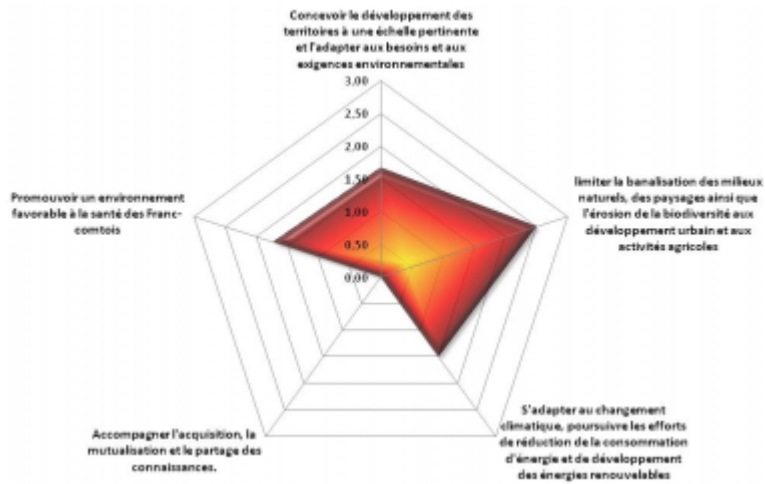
Concevoir le développement des territoires à une échelle pertinente et l'adapter aux besoins et aux exigences environnementales

3,00
2,50
2,00
1,50
1,00
0,50
0,00

limiter la banalisation des milieux naturels, des paysages ainsi que l'érosion de la biodiversité aux développement urbain et aux activités agricoles

S'adapter au changement climatique, poursuivre les efforts de réduction de la consommation d'énergie et de développement des énergies renouvelables

Accompagner l'acquisition, la mutualisation et le partage des connaissances.

Promouvoir un environnement favorable à la santé des Franc-comtois